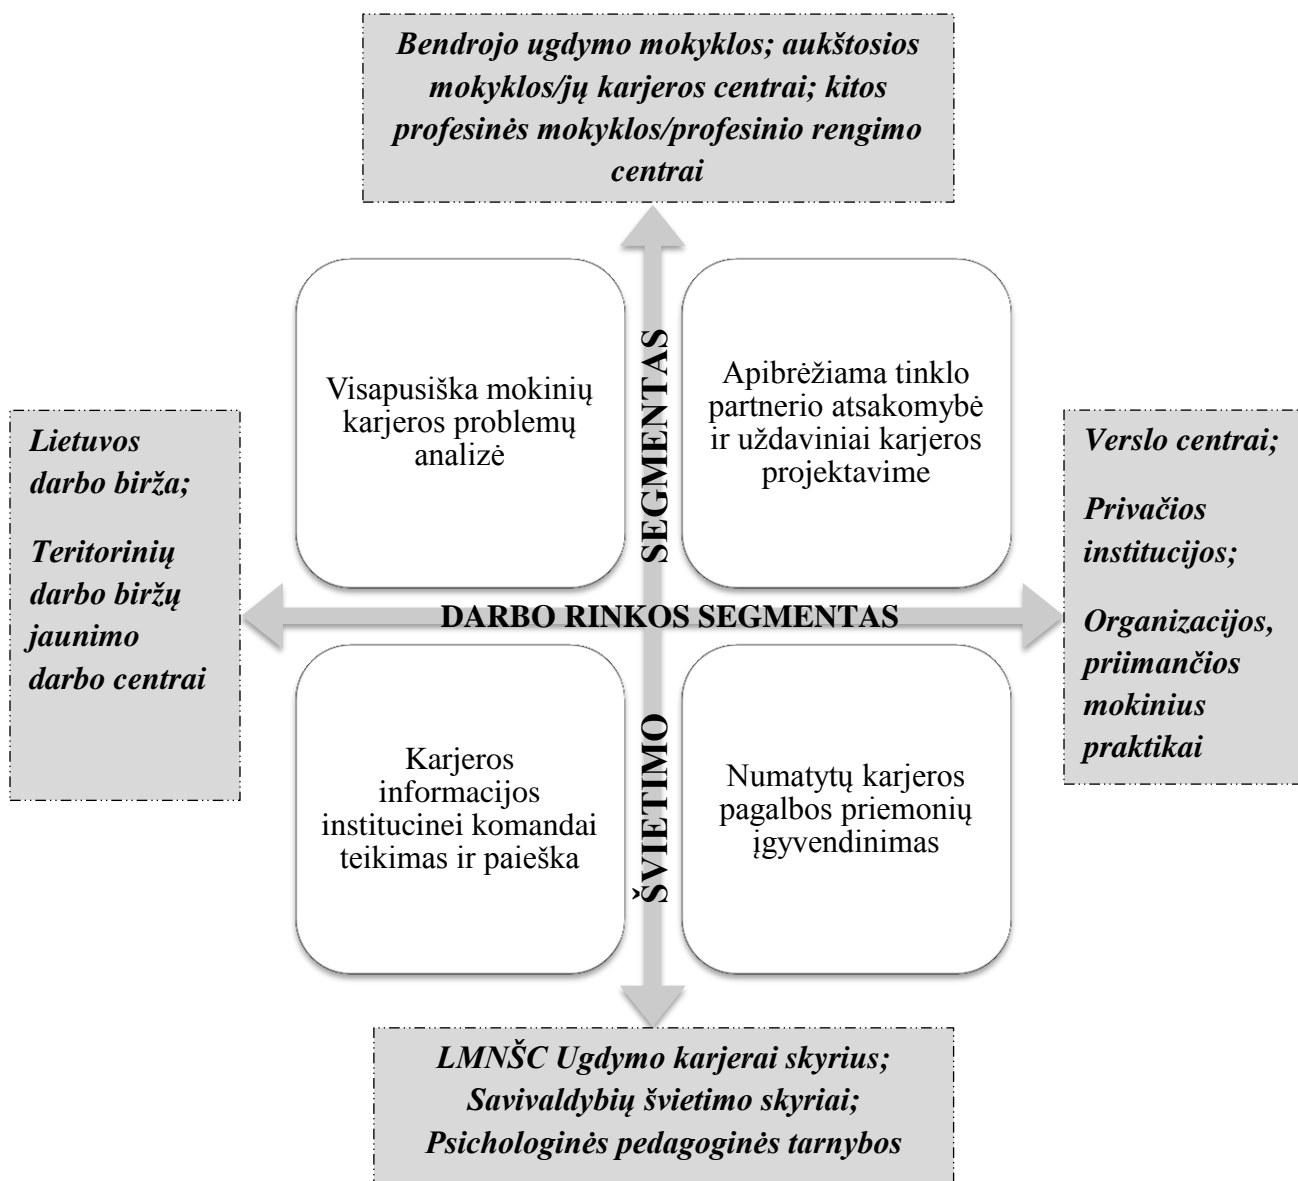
Bendrojo ugdymo mokyklos; aukštosios mokyklos/jų karjeros centrai; kitos profesinės mokyklos/profesinio rengimo centrai

Visapusiška mokinių karjeros problemų analizė

Apibrėžiama tinklo partnerio atsakomybė ir uždaviniai karjeros projektavime

SEGMENTAS

ŠVIETIMO

Lietuvos darbo birža;

Teritorinių darbo biržų jaunimo darbo centrai

DARBO RINKOS SEGMENTAS

Verslo centrai;

Privačios institucijos;

Organizacijos, priimančios mokinius praktikai

Karjeros informacijos institucinei komandai teikimas ir paieška

Numatytų karjeros pagalbos priemonių įgyvendinimas

LMNŠC Ugdymo karjerai skyrius; Savivaldybių švietimo skyriai; Psichologinės pedagoginės tarnybos